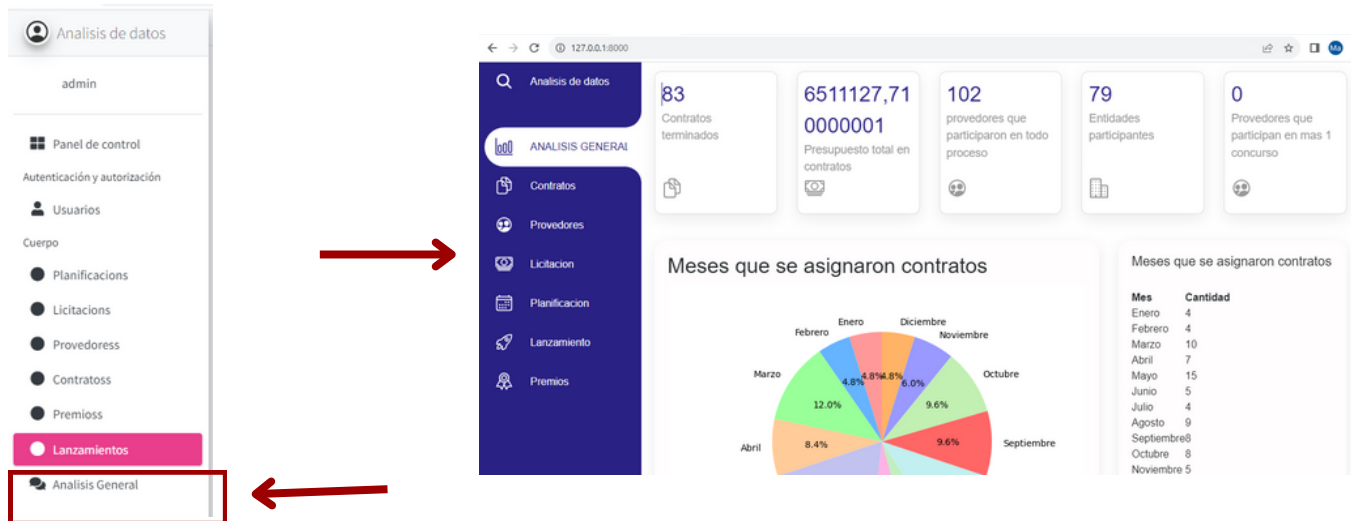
Analisis de datos

admin

Panel de control

Autenticación y autorización

Usuarios

Cuerpo

Planificacions

Licitacions

Provedoress

Contratoss

Premioss

Lanzamientos

Analisis General

127.0.0.1:8000

Ma

Analisis de datos

ANALISIS GENERAL

Contratos

Provedores

Licitacion

Planificacion

Lanzamiento

Premios

83
Contratos terminados

6511127,710000001
Presupuesto total en contratos

102
provedores que participaron en todo proceso

79
Entidades participantes

0
Provedores que participan en mas 1 concurso

Meses que se asignaron contratos

Enero
Diciembre
Febrero
Noviembre
Marzo
Octubre
Abril
Septiembre
4.8%
4.8%
4.8%
6.0%
12.0%
9.6%
8.4%
9.6%

Meses que se asignaron contratos

| Mes | Cantidad |
|---|---|
| Enero | 4 |
| Febrero | 4 |
| Marzo | 10 |
| Abril | 7 |
| Mayo | 15 |
| Junio | 5 |
| Julio | 4 |
| Agosto | 9 |
| Septiembre | 8 |
| Octubre | 8 |
| Noviembre | 5 |